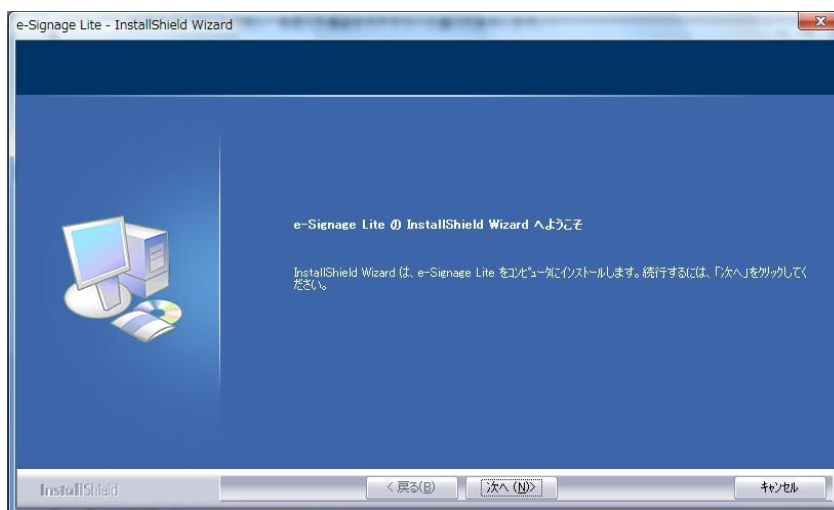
e-Signage Lite - InstallShield Wizard

e-Signage Lite の InstallShield Wizard へようこそ

InstallShield Wizard は、e-Signage Lite をコンピュータにインストールします。続行するには、「次へ」をクリックしてください。

InstallShield

< 戻る(B)

次へ (N) >

キャンセル